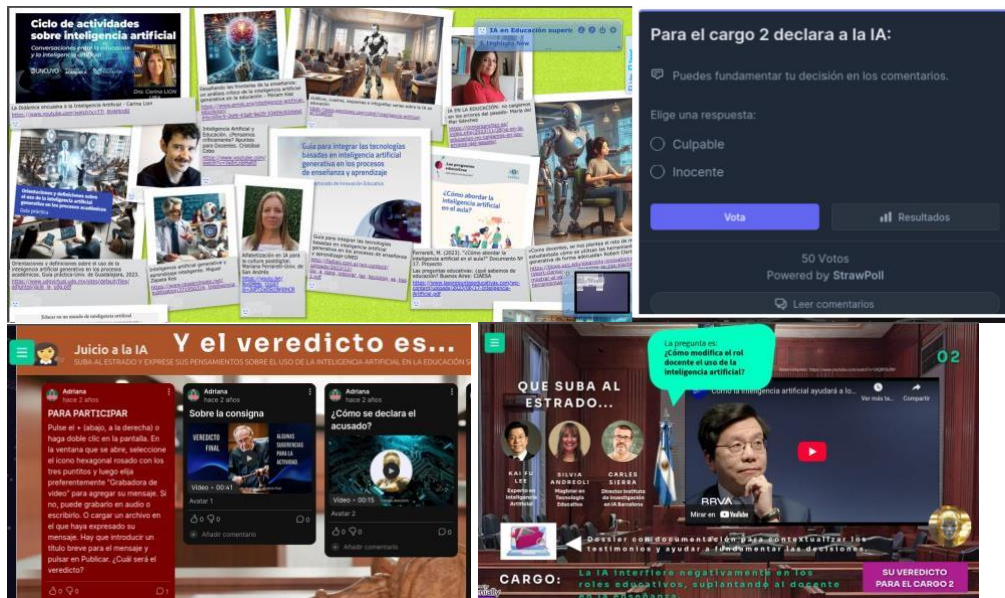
Ciclo de actividades sobre inteligencia artificial

Conversaciones entre la educación y la inteligencia artificial

UNCUYO

Dra. Carina LION

La Didáctica encuentra a la Inteligencia Artificial - Carina Lion

IA en Educación superior

Guía para integrar las tecnologías basadas en inteligencia artificial generativa en los procesos de enseñanza y aprendizaje

Orientaciones y definiciones sobre el uso de la inteligencia artificial generativa en los procesos académicos

¿Cómo abordar la inteligencia artificial en el aula?

Las preguntas educativas

Para el cargo 2 declara a la IA:

Puedes fundamentar tu decisión en los comentarios.

Elige una respuesta:

Culpable

Inocente

Vota

Resultados

50 Votos

Powered by StrawPoll

Leer comentarios

Juicio a la IA

Y el veredicto es...

SUBA AL ESTRADO Y EXPRESE SUS PENSAMIENTOS SOBRE EL USO DE LA INTELIGENCIA ARTIFICIAL EN LA EDUCACIÓN S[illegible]

Adriana
hace 2 años

PARA PARTICIPAR

Pulse el + (abajo, a la derecha) o haga doble clic en la pantalla. En la ventana que se abre, seleccione el icono hexagonal rosado con los tres puntitos y luego elija preferentemente "Grabadora de video" para agregar su mensaje. Si no, puede grabarlo en audio o escribirlo. O cargar un archivo en el que haya expresado su mensaje. Hay que introducir un título breve para el mensaje y pulsar en Publicar. ¿Cuál será el veredicto?

Adriana
hace 2 años

Sobre la consigna

VEREDICTO FINAL

ALGUNAS SUGERENCIAS PARA LA ACTIVIDAD

Video • 00:41

Avatar 1

Añadir comentario

Adriana
hace 2 años

¿Cómo se declara el acusado?

Video • 00:15

Avatar 2

Añadir comentario

La pregunta es:
¿Cómo modifica el rol docente el uso de la inteligencia artificial?

02

QUE SUBA AL ESTRADO...

KAI FU LEE
Experto en Inteligencia Artificial

SILVIA ANDREOLI
Magister en Tecnología Educativa

CARLES SIERRA
Director Instituto de Investigación en IA Barcelona

Cómo la inteligencia artificial ayudará a lo...

Ver más ta...

Compartir

Mirar en YouTube

Dossier con documentación para contextualizar los testimonios y ayudar a fundamentar las decisiones.

CARGO:

La IA interfiere negativamente en los roles educativos, suplantando al docente en la enseñanza.

SU VEREDICTO PARA EL CARGO 2